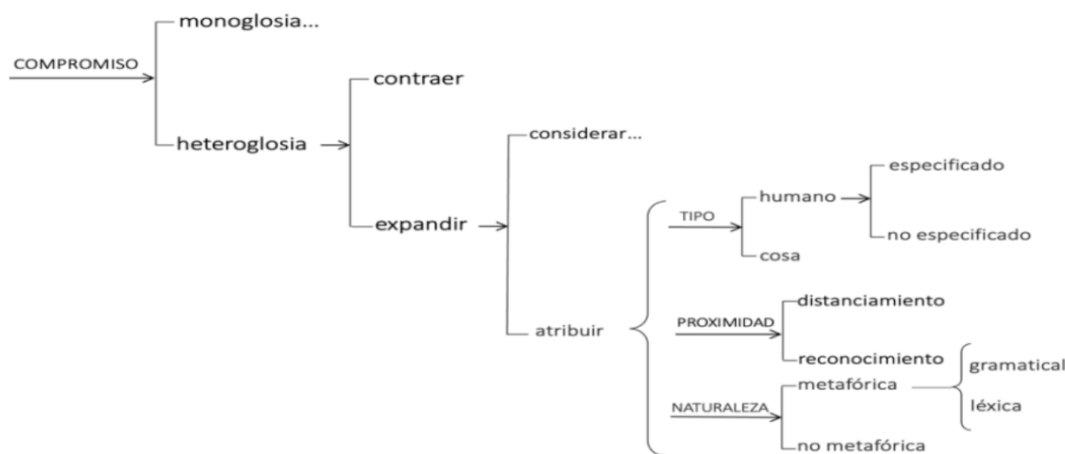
COMPROMISO
monoglosia...
heteroglosia
contraer
expandir
considerar...
atribuir
TIPO
humano
especificado
no especificado
cosa
PROXIMIDAD
distanciamiento
reconocimiento
NATURALEZA
metafórica
gramatical
léxica
no metafórica